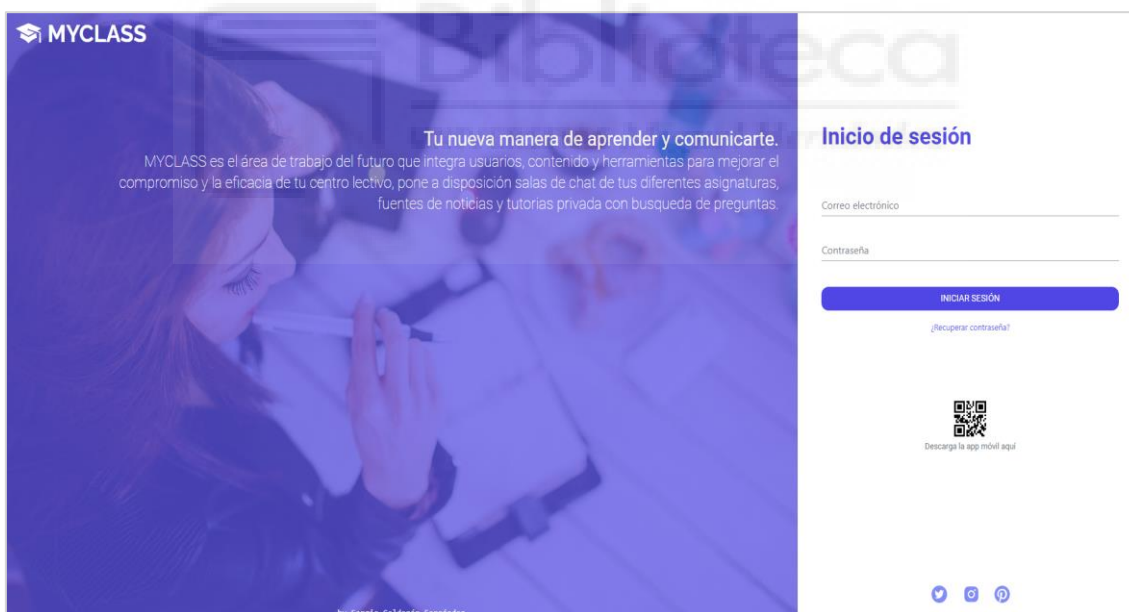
MYCLASS

Biblioteca

Tu nueva manera de aprender y comunicarte.
MYCLASS es el área de trabajo del futuro que integra usuarios, contenido y herramientas para mejorar el compromiso y la eficacia de tu centro lectivo, pone a disposición salas de chat de tus diferentes asignaturas, fuentes de noticias y tutorias privada con busqueda de preguntas.

Inicio de sesión

Correo electrónico

Contraseña

INICIAR SESIÓN

¿Recuperar contraseña?

Descarga la app móvil aquí

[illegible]